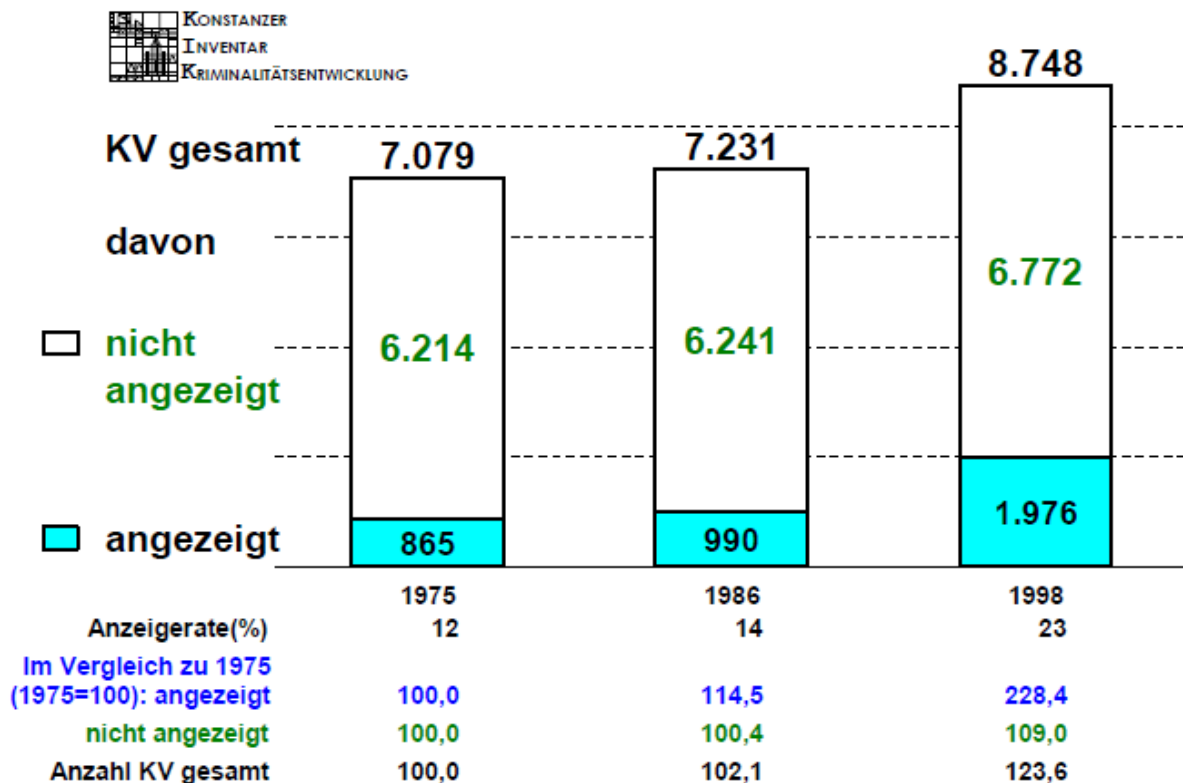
KONSTANZER
INVENTAR
KRIMINALITÄTSENTWICKLUNG

KV gesamt

davon

nicht angezeigt

angezeigt

7.079

6.214

865

7.231

6.241

990

8.748

6.772

1.976

| | 1975 | 1986 | 1998 |
|---|---|---|---|
| Anzeigerate(%) | 12 | 14 | 23 |
| Im Vergleich zu 1975 (1975=100): angezeigt | 100,0 | 114,5 | 228,4 |
| nicht angezeigt | 100,0 | 100,4 | 109,0 |
| Anzahl KV gesamt | 100,0 | 102,1 | 123,6 |